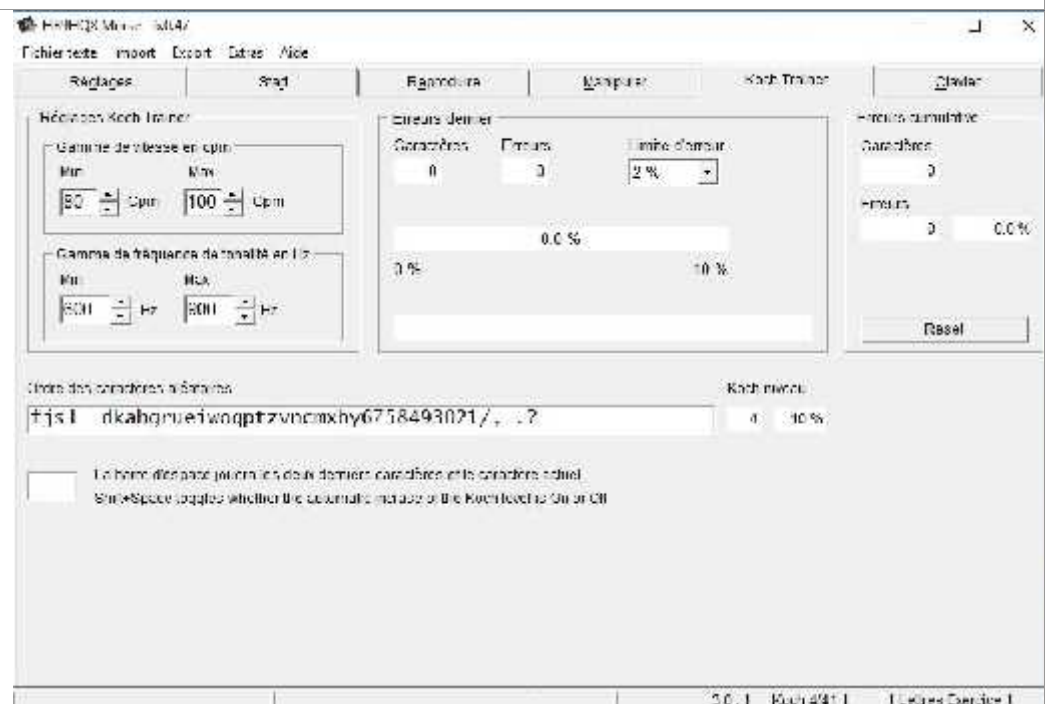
F6HFQX Morse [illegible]

Fichier texte Import Export Extras Aide

Réglages | Start | Reproduire | Manipuler | Koch Trainer | Clavier

Réglages Koch Trainer

Gamme de vitesse en cpm

Min Max

80 Cpm 100 Cpm

Gamme de fréquence de tonalité en Hz

Min Max

600 Hz 800 Hz

Erreurs dernier

Caractères Erreurs Limite d'erreur

0 0 2 %

0.0 %

0 % 10 %

Erreurs cumulatives

Caractères

0

Erreurs

0 0.0 %

Reset

Ordre des caractères aléatoires

Koch niveau

†jsl dkahgrueiwoqptzvncmxhy67584930?1/, .?

4 10 %

La barre d'espace joue à nouveau les deux derniers caractères et le caractère actuel.

Shift+Space toggles whether the automatic increase of the Koch level is On or Off

3.0.1 Koch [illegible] 1 Lettres Exercice 1